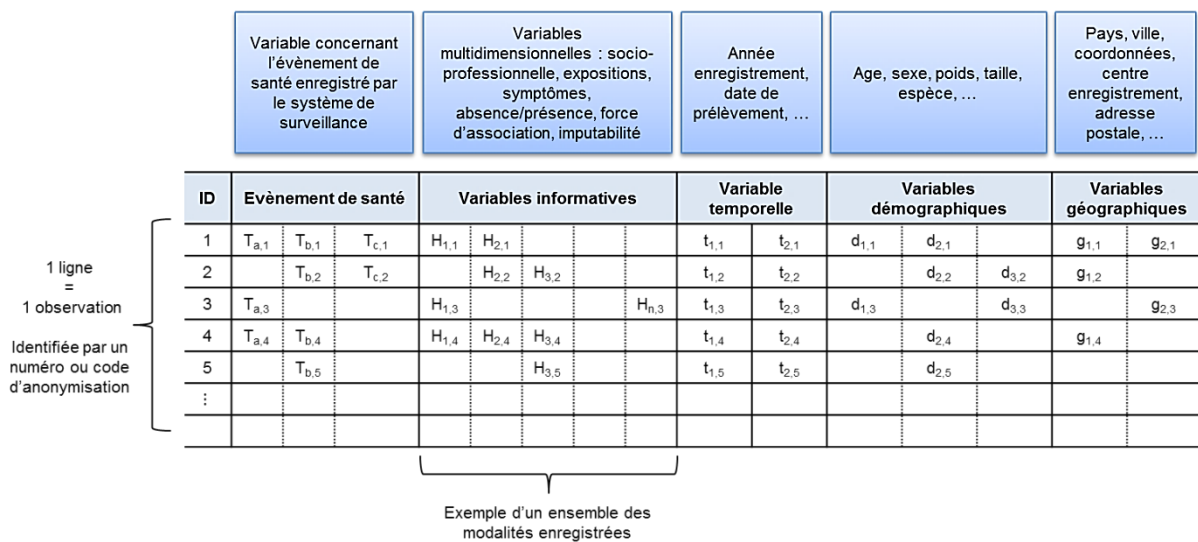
Variable concernant l'évènement de santé enregistré par le système de surveillance

Variables multidimensionnelles : socio-professionnelle, expositions, symptômes, absence/présence, force d'association, imputabilité

Année enregistrement, date de prélèvement, …

Age, sexe, poids, taille, espèce, …

Pays, ville, coordonnées, centre enregistrement, adresse postale, …

| ID | Evènement de santé | | | Variables informatives | | | | | Variable temporelle | | Variables démographiques | | | Variables géographiques | |
|---|---|---|---|---|---|---|---|---|---|---|---|---|---|---|---|
| 1 | $T_{a,1}$ | $T_{b,1}$ | $T_{c,1}$ | $H_{1,1}$ | $H_{2,1}$ | | | | $t_{1,1}$ | $t_{2,1}$ | $d_{1,1}$ | $d_{2,1}$ | | $g_{1,1}$ | $g_{2,1}$ |
| 2 | | $T_{b,2}$ | $T_{c,2}$ | | $H_{2,2}$ | $H_{3,2}$ | | | $t_{1,2}$ | $t_{2,2}$ | | $d_{2,2}$ | $d_{3,2}$ | $g_{1,2}$ | |
| 3 | $T_{a,3}$ | | | $H_{1,3}$ | | | | $H_{n,3}$ | $t_{1,3}$ | $t_{2,3}$ | $d_{1,3}$ | | $d_{3,3}$ | | $g_{2,3}$ |
| 4 | $T_{a,4}$ | $T_{b,4}$ | | $H_{1,4}$ | $H_{2,4}$ | $H_{3,4}$ | | | $t_{1,4}$ | $t_{2,4}$ | | $d_{2,4}$ | | $g_{1,4}$ | |
| 5 | | $T_{b,5}$ | | | | $H_{3,5}$ | | | $t_{1,5}$ | $t_{2,5}$ | | $d_{2,5}$ | | | |
| ⋮ | | | | | | | | | | | | | | | |
| | | | | | | | | | | | | | | | |

1 ligne = 1 observation

Identifiée par un numéro ou code d'anonymisation

Exemple d'un ensemble des modalités enregistrées